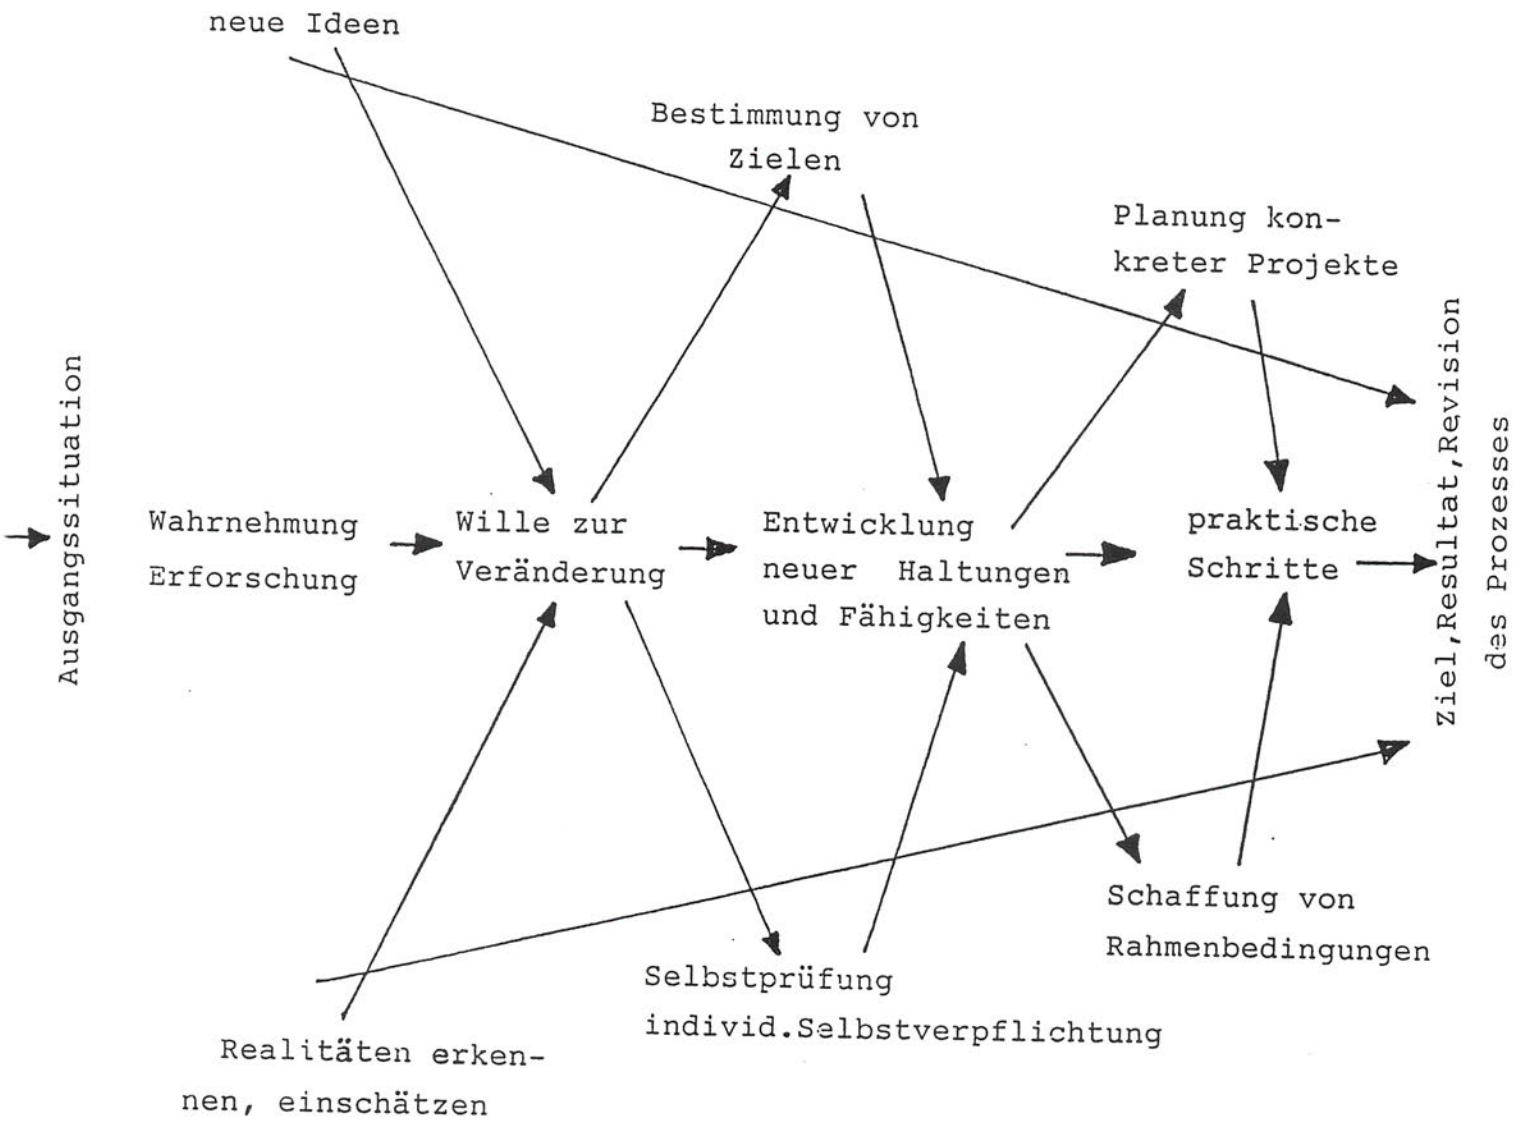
neue Ideen

Bestimmung von Zielen

Planung konkreter Projekte

Ausgangssituation

Wahrnehmung Erforschung

Wille zur Veränderung

Entwicklung neuer Haltungen und Fähigkeiten

praktische Schritte

Ziel, Resultat, Revision des Prozesses

Schaffung von Rahmenbedingungen

Selbstprüfung individ. Selbstverpflichtung

Realitäten erkennen, einschätzen